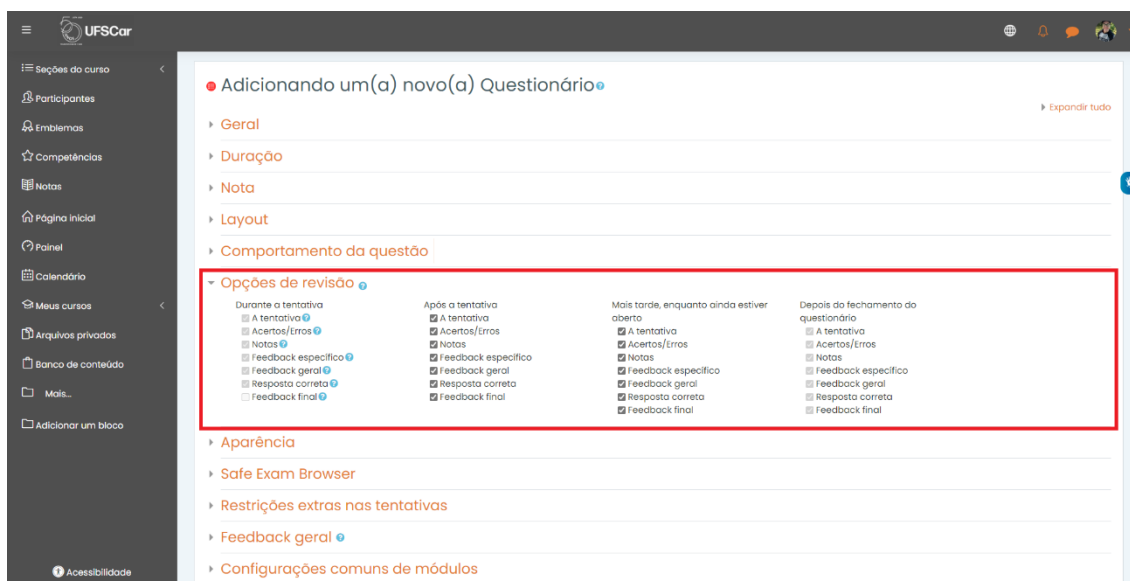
UFSCar

Seções do curso
Participantes
Emblemas
Competências
Notas
Página inicial
Painel
Calendário
Meus cursos
Arquivos privados
Banco de conteúdo
Mais...
Adicionar um bloco

Acessibilidade

Adicionando um(a) novo(a) Questionário

Expandir tudo

Geral
Duração
Nota
Layout
Comportamento da questão
Opções de revisão

Durante a tentativa
A tentativa
Acertos/Erros
Notas
Feedback específico
Feedback geral
Resposta correta
Feedback final

Após a tentativa
A tentativa
Acertos/Erros
Notas
Feedback específico
Feedback geral
Resposta correta
Feedback final

Mais tarde, enquanto ainda estiver aberto
A tentativa
Acertos/Erros
Notas
Feedback específico
Feedback geral
Resposta correta
Feedback final

Depois do fechamento do questionário
A tentativa
Acertos/Erros
Notas
Feedback específico
Feedback geral
Resposta correta
Feedback final

Aparência
Safe Exam Browser
Restrições extras nas tentativas
Feedback geral
Configurações comuns de módulos